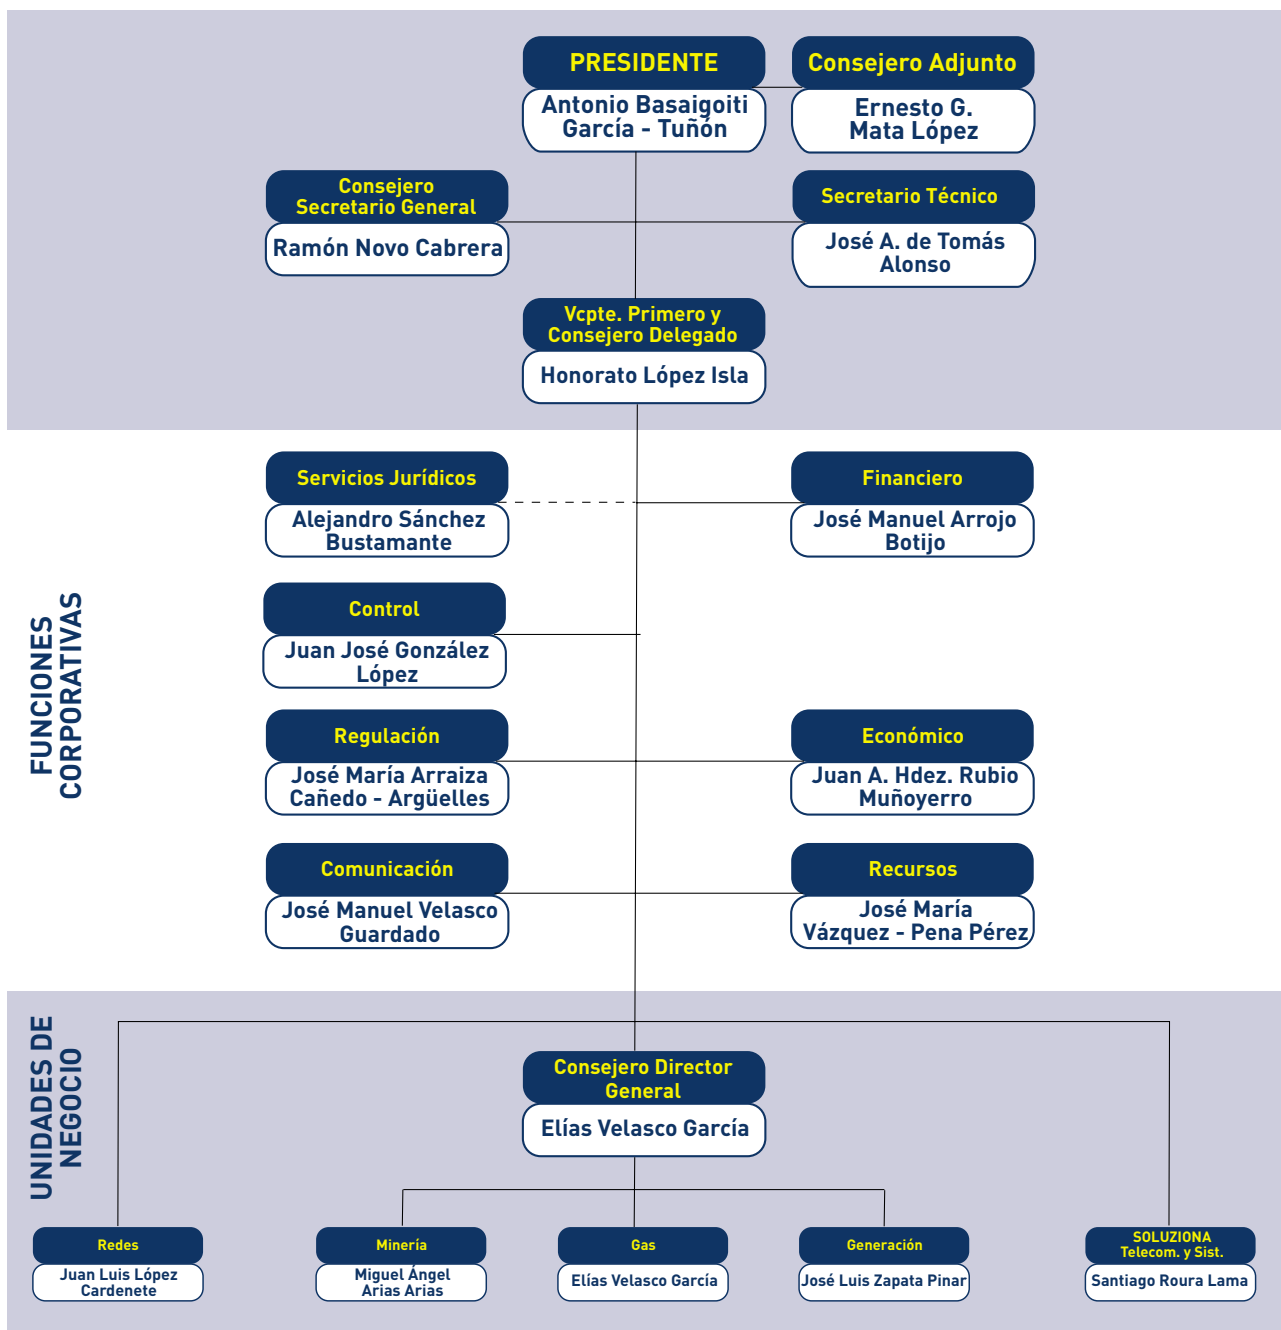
PRESIDENTE
Antonio Basaigoiti García - Tuñón

Consejero Adjunto
Ernesto G. Mata López

Consejero Secretario General
Ramón Novo Cabrera

Secretario Técnico
José A. de Tomás Alonso

Vcpte. Primero y Consejero Delegado
Honorato López Isla

FUNCIONES CORPORATIVAS

Servicios Jurídicos
Alejandro Sánchez Bustamante

Financiero
José Manuel Arrojo Botijo

Control
Juan José González López

Regulación
José María Arraiza Cañedo - Argüelles

Económico
Juan A. Hdez. Rubio Muñoyerro

Comunicación
José Manuel Velasco Guardado

Recursos
José María Vázquez - Pena Pérez

UNIDADES DE NEGOCIO

Consejero Director General
Elías Velasco García

Redes
Juan Luis López Cardenete

Minería
Miguel Ángel Arias Arias

Gas
Elías Velasco García

Generación
José Luis Zapata Pinar

SOLUZIONA Telecom. y Sist.
Santiago Roura Lama